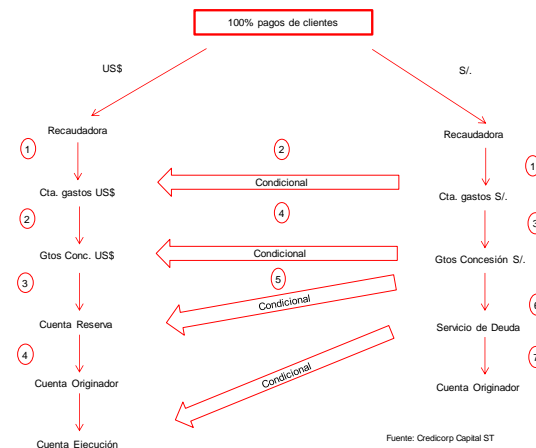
100% pagos de clientes

US$

S/.

Recaudadora

1

Cta. gastos US$

2

Gtos Conc. US$

3

Cuenta Reserva

4

Cuenta Originador

Cuenta Ejecución

2

Condicional

4

Condicional

5

Condicional

Condicional

Recaudadora

1

Cta. gastos S/.

3

Gtos Concesión S/.

6

Servicio de Deuda

7

Cuenta Originador

Fuente: Credicorp Capital ST